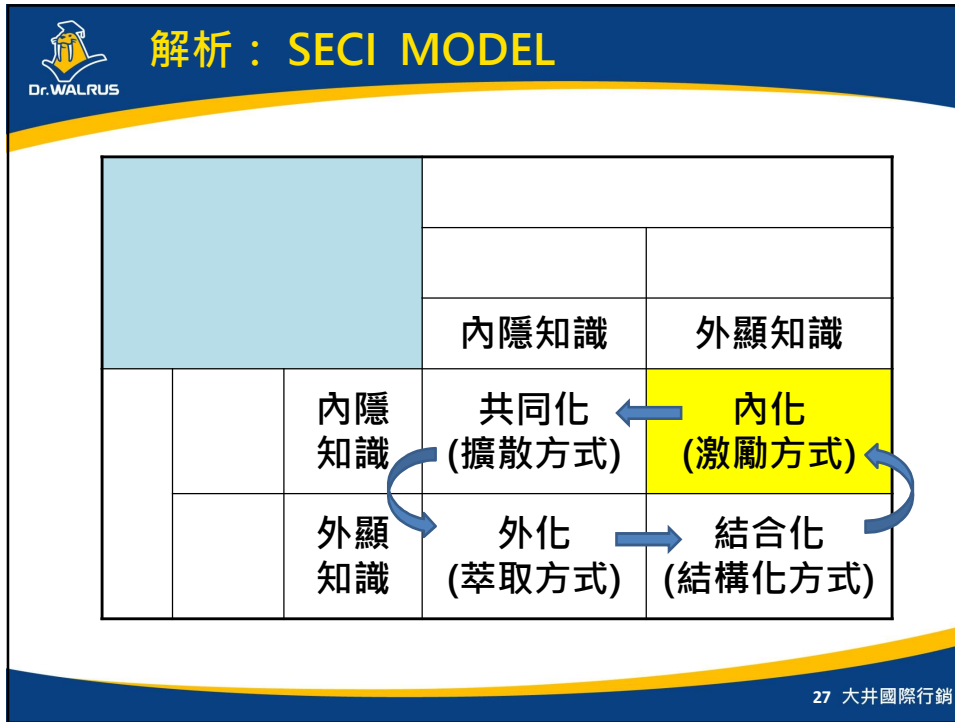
Dr.WALRUS

解析：SECI MODEL

| | | | | |
|---|---|---|---|---|
| | | | 內隱知識 | 外顯知識 |
| | | 內隱知識 | 共同化 (擴散方式) | 內化 (激勵方式) |
| | | 外顯知識 | 外化 (萃取方式) | 結合化 (結構化方式) |

27 大井國際行銷